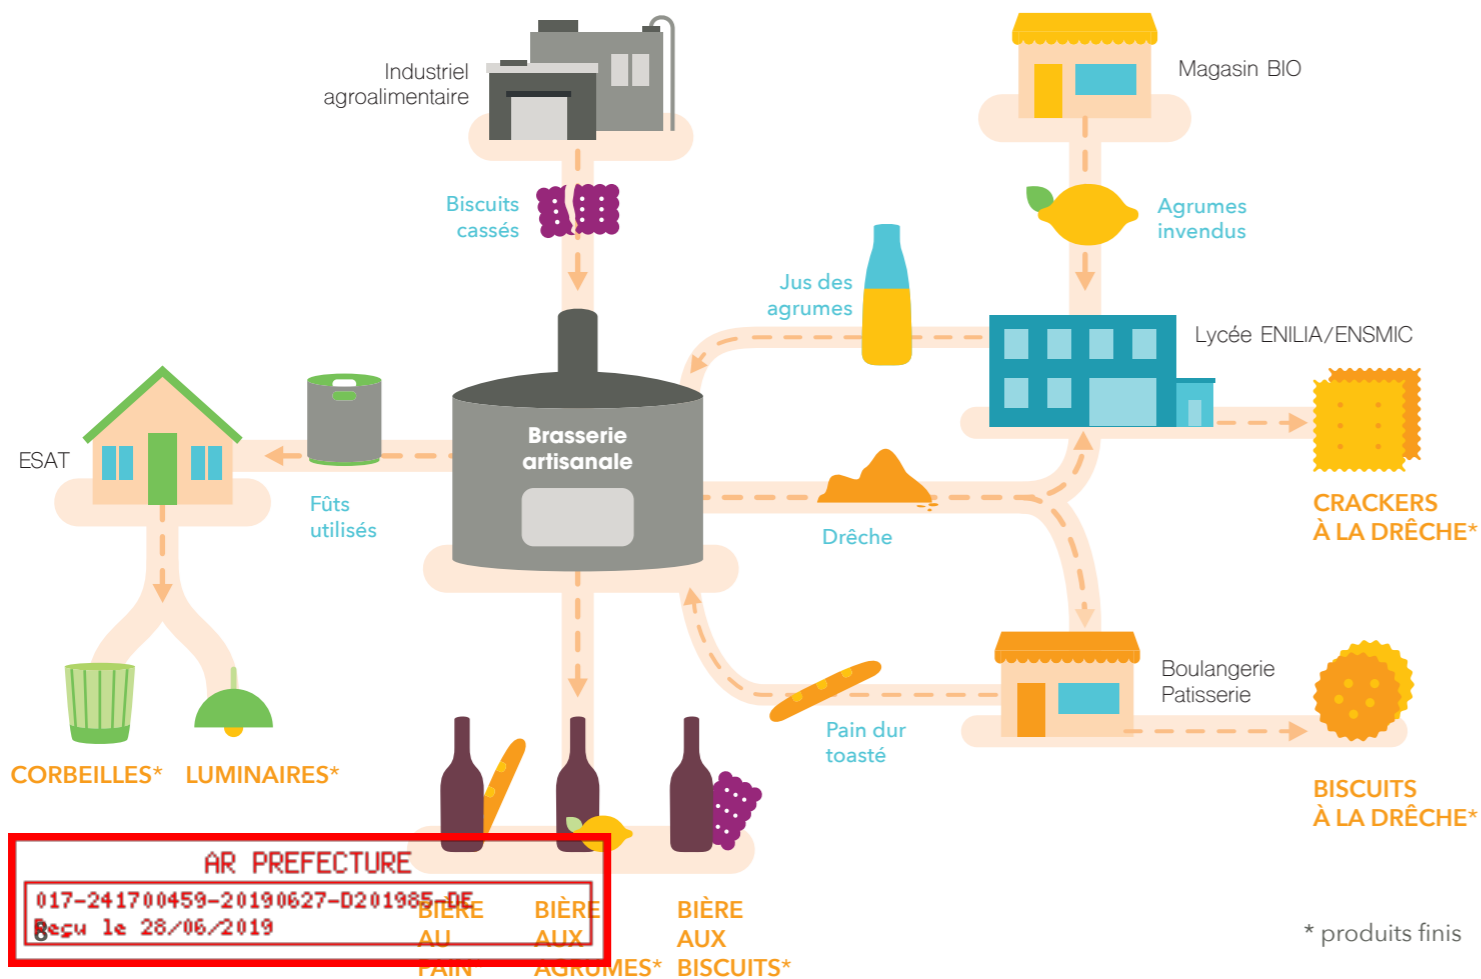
Industriel agroalimentaire

Magasin BIO

Biscuits cassés

Agrumes invendus

Jus des agrumes

Lycée ENILIA/ENSMIC

ESAT

Brasserie artisanale

Fûts utilisés

Drêche

CRACKERS À LA DRÊCHE*

Boulangerie Patisserie

Pain dur toasté

CORBEILLES*

LUMINAIRES*

BISCUITS À LA DRÊCHE*

AR PREFECTURE

017-241700459-20190627-D201985-DE

Reçu le 28/06/2019

BIÈRE AU PAIN

BIÈRE AUX AGRUMES*

BIÈRE AUX BISCUITS*

* produits finis